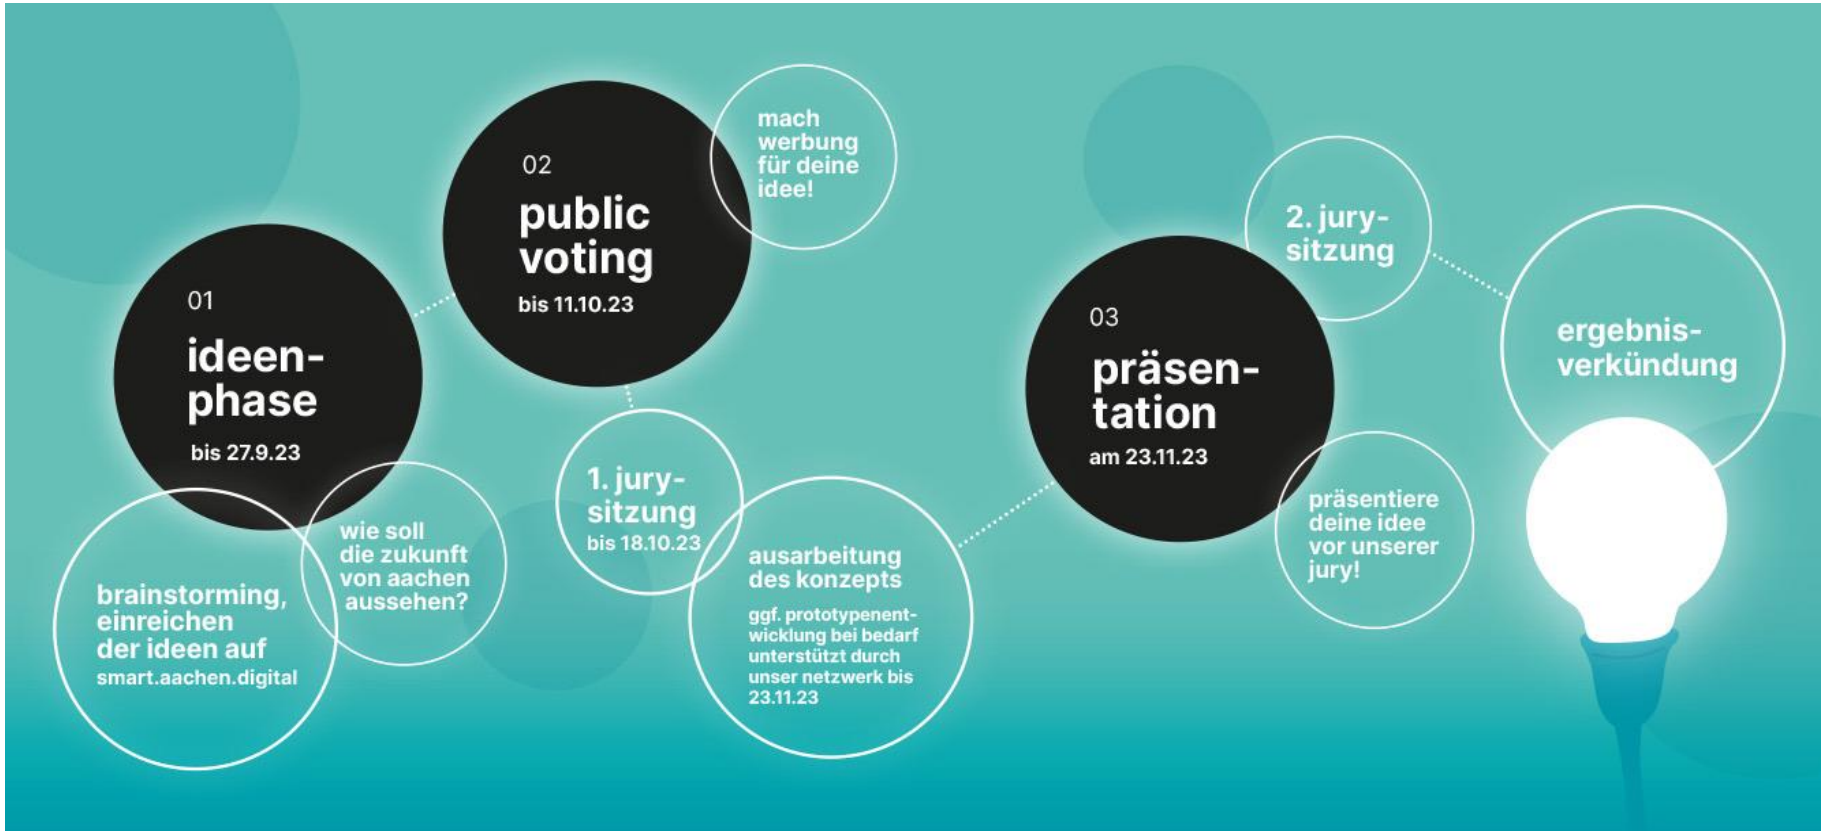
01
ideenphase
bis 27.9.23

brainstorming, einreichen der ideen auf
smart.aachen.digital

wie soll die zukunft von aachen aussehen?

02
public voting
bis 11.10.23

mach werbung für deine idee!

1. jurysitzung
bis 18.10.23

ausarbeitung des konzepts

ggf. prototypenentwicklung bei bedarf unterstützt durch unser netzwerk bis 23.11.23

03
präsentation
am 23.11.23

2. jurysitzung

präsentiere deine idee vor unserer jury!

ergebnisverkündung